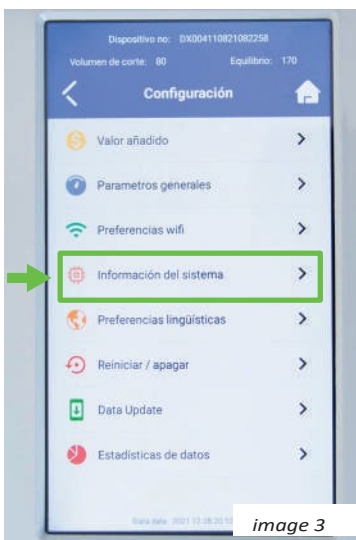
Dispositivo no: DX004110821082258
Volumen de corte: 80 Equilibrio: 170

Configuración

Valor añadido
Parametros generales
Preferencias wifi
Información del sistema
Preferencias lingüísticas
Reiniciar / apagar
Data Update
Estadísticas de datos

Data date: 2021 12 28 20 5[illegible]

image 3